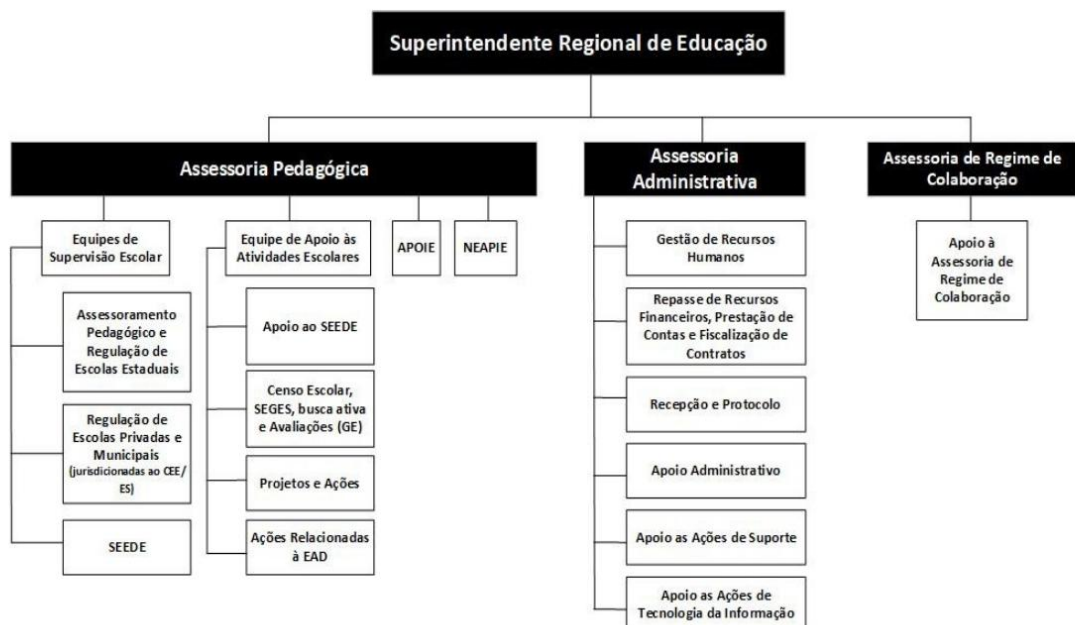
Superintendente Regional de Educação

Assessoria Pedagógica

Equipes de Supervisão Escolar

Assessoramento Pedagógico e Regulação de Escolas Estaduais

Regulação de Escolas Privadas e Municipais (jurisdicionadas ao CEE/ ES)

SEEDE

Equipe de Apoio às Atividades Escolares

Apoio ao SEEDE

Censo Escolar, SEGES, busca ativa e Avaliações (GE)

Projetos e Ações

Ações Relacionadas à EAD

APOIE

NEAPIE

Assessoria Administrativa

Gestão de Recursos Humanos

Repasse de Recursos Financeiros, Prestação de Contas e Fiscalização de Contratos

Recepção e Protocolo

Apoio Administrativo

Apoio as Ações de Suporte

Apoio as Ações de Tecnologia da Informação

Assessoria de Regime de Colaboração

Apoio à Assessoria de Regime de Colaboração